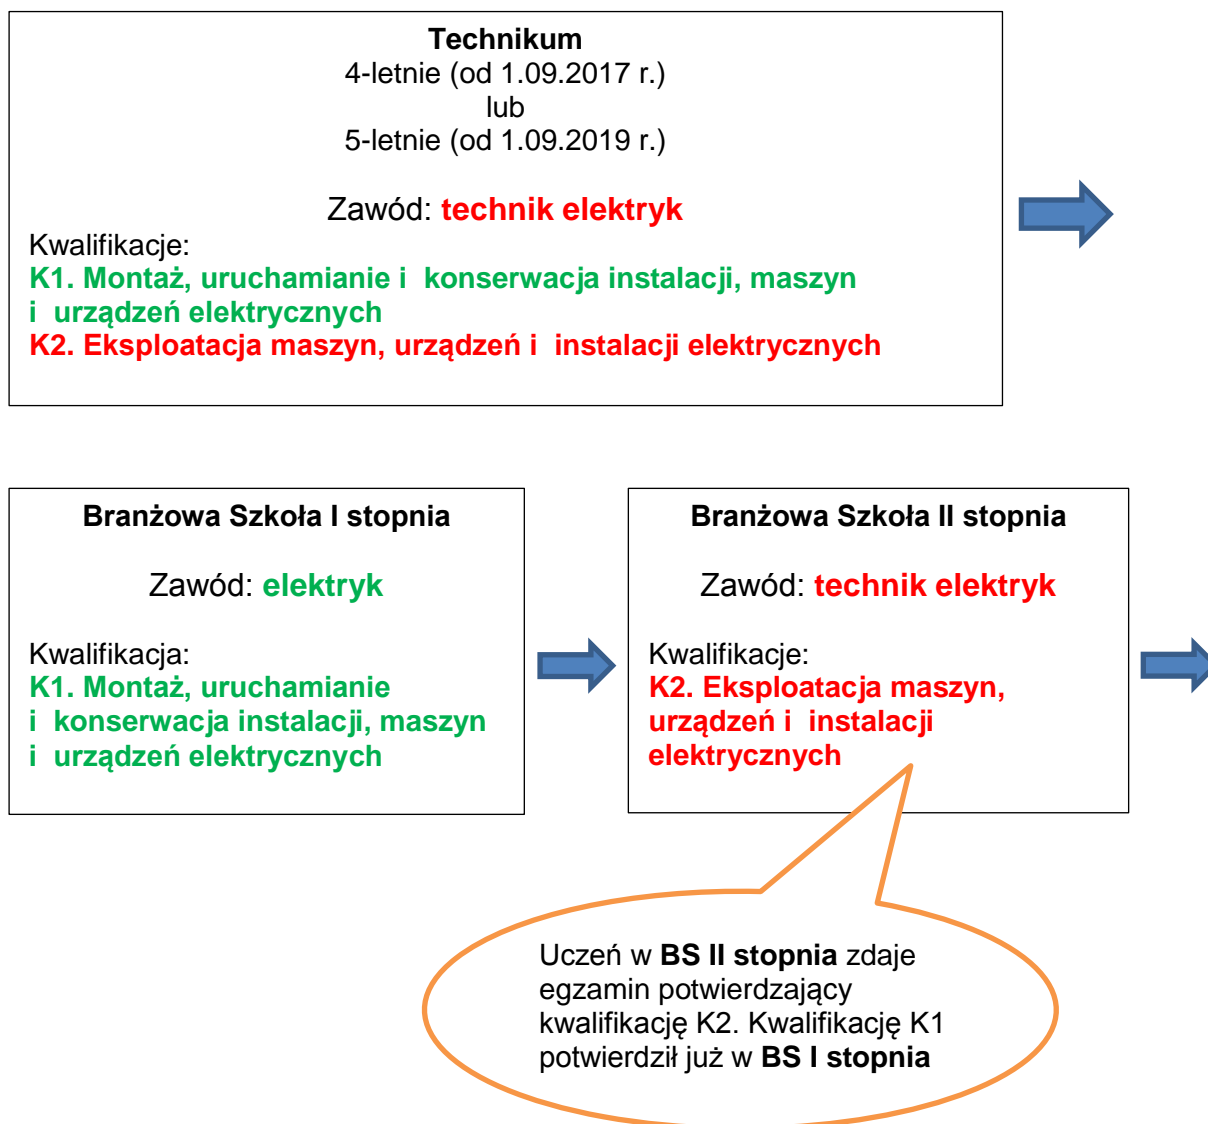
Technikum
4-letnie (od 1.09.2017 r.)
lub
5-letnie (od 1.09.2019 r.)

Zawód: technik elektryk
Kwalifikacje:
K1. Montaż, uruchamianie i konserwacja instalacji, maszyn i urządzeń elektrycznych
K2. Eksploatacja maszyn, urządzeń i instalacji elektrycznych

Branżowa Szkoła I stopnia

Zawód: elektryk

Kwalifikacja:
K1. Montaż, uruchamianie i konserwacja instalacji, maszyn i urządzeń elektrycznych

Branżowa Szkoła II stopnia

Zawód: technik elektryk

Kwalifikacje:
K2. Eksploatacja maszyn, urządzeń i instalacji elektrycznych

Uczeń w BS II stopnia zdaje egzamin potwierdzający kwalifikację K2. Kwalifikację K1 potwierdził już w BS I stopnia